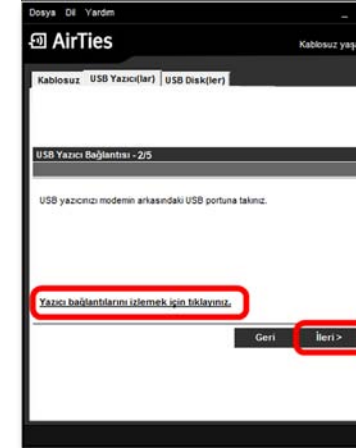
Dosya Dil Yardım

AirTies

Kablosuz yaşa

Kablosuz USB Yazıcı(lar) USB Disk(ler)

USB Yazıcı Bağlantısı - 2/5

USB yazıcınızı modemin arkasındaki USB portuna takınız.

Yazıcı bağlantılarını izlemek için tıklayınız.

Geri İleri >

_